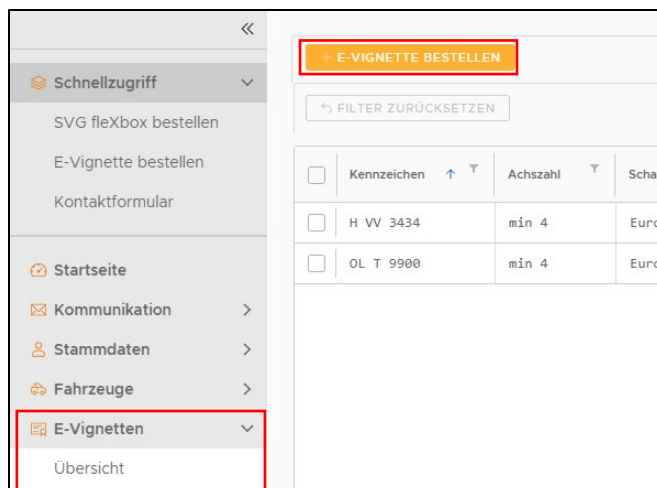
«

Schnellzugriff

SVG fleXbox bestellen

E-Vignette bestellen

Kontaktformular

Startseite

Kommunikation

Stammdaten

Fahrzeuge

E-Vignetten

Übersicht

+ E-VIGNETTE BESTELLEN

FILTER ZURÜCKSETZEN

| | Kennzeichen | Achszahl | Scha |
|---|---|---|---|
| | H VV 3434 | min 4 | Euro |
| | OL T 9900 | min 4 | Euro |